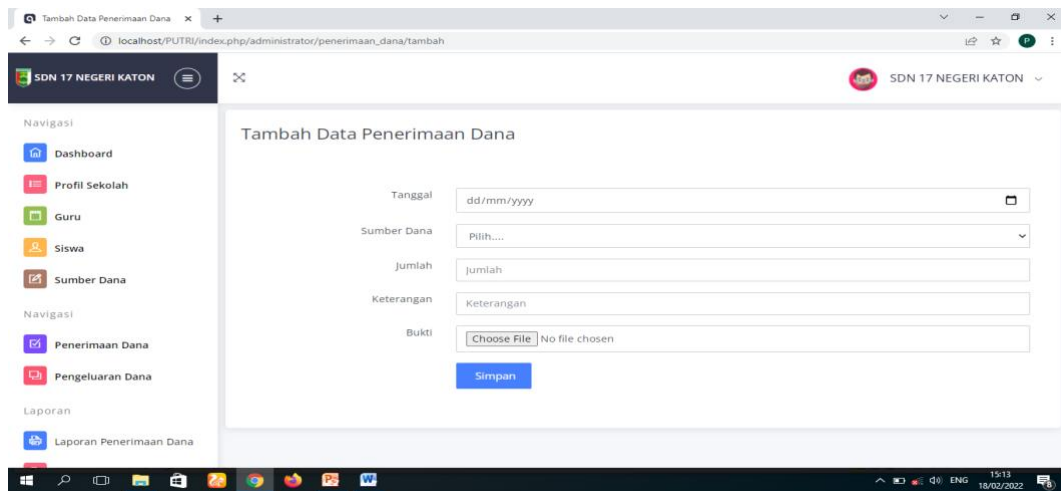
Tambah Data Penerimaan Dana ×  +

localhost/PUTRI/index.php/administrator/penerimaan_dana/tambah

SDN 17 NEGERI KATON

SDN 17 NEGERI KATON

Navigasi

Dashboard

Profil Sekolah

Guru

Siswa

Sumber Dana

Navigasi

Penerimaan Dana

Pengeluaran Dana

Laporan

Laporan Penerimaan Dana

Tambah Data Penerimaan Dana

Tanggal dd/mm/yyyy

Sumber Dana Pilih....

Jumlah Jumlah

Keterangan Keterangan

Bukti Choose File No file chosen

Simpan

ENG 15:13 18/02/2022